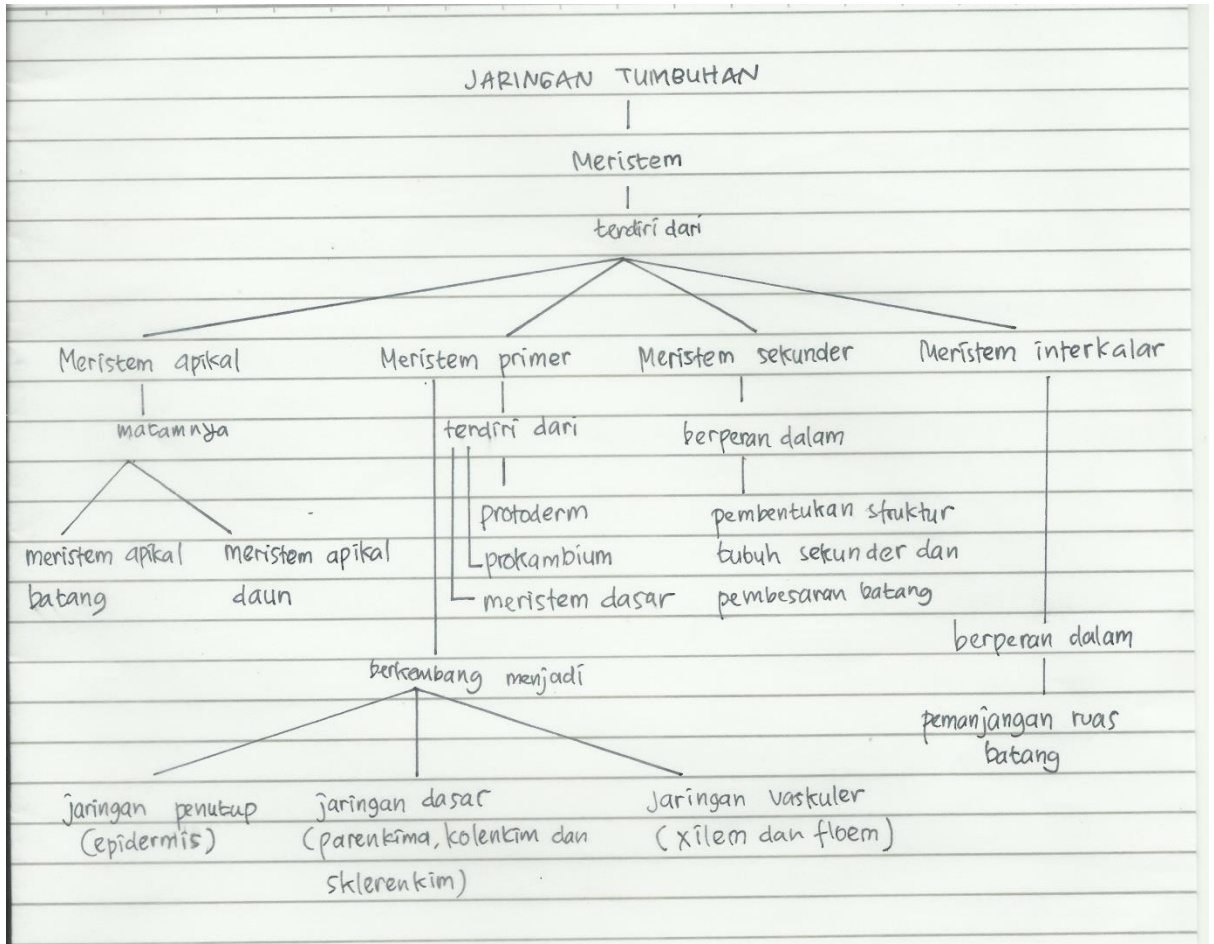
JARINGAN TUMBUHAN

Meristem

terdiri dari

Meristem apikal

macamnya

meristem apikal batang

meristem apikal daun

Meristem primer

terdiri dari

protoderm

prokambium

meristem dasar

berkembang menjadi

jaringan penutup (epidermis)

jaringan dasar (parenkima, kolenkim dan sklerenkim)

Jaringan vaskuler (xilem dan floem)

Meristem sekunder

berperan dalam

pembentukan struktur tubuh sekunder dan pembesaran batang

Meristem interkalar

berperan dalam

pemanjangan ruas batang